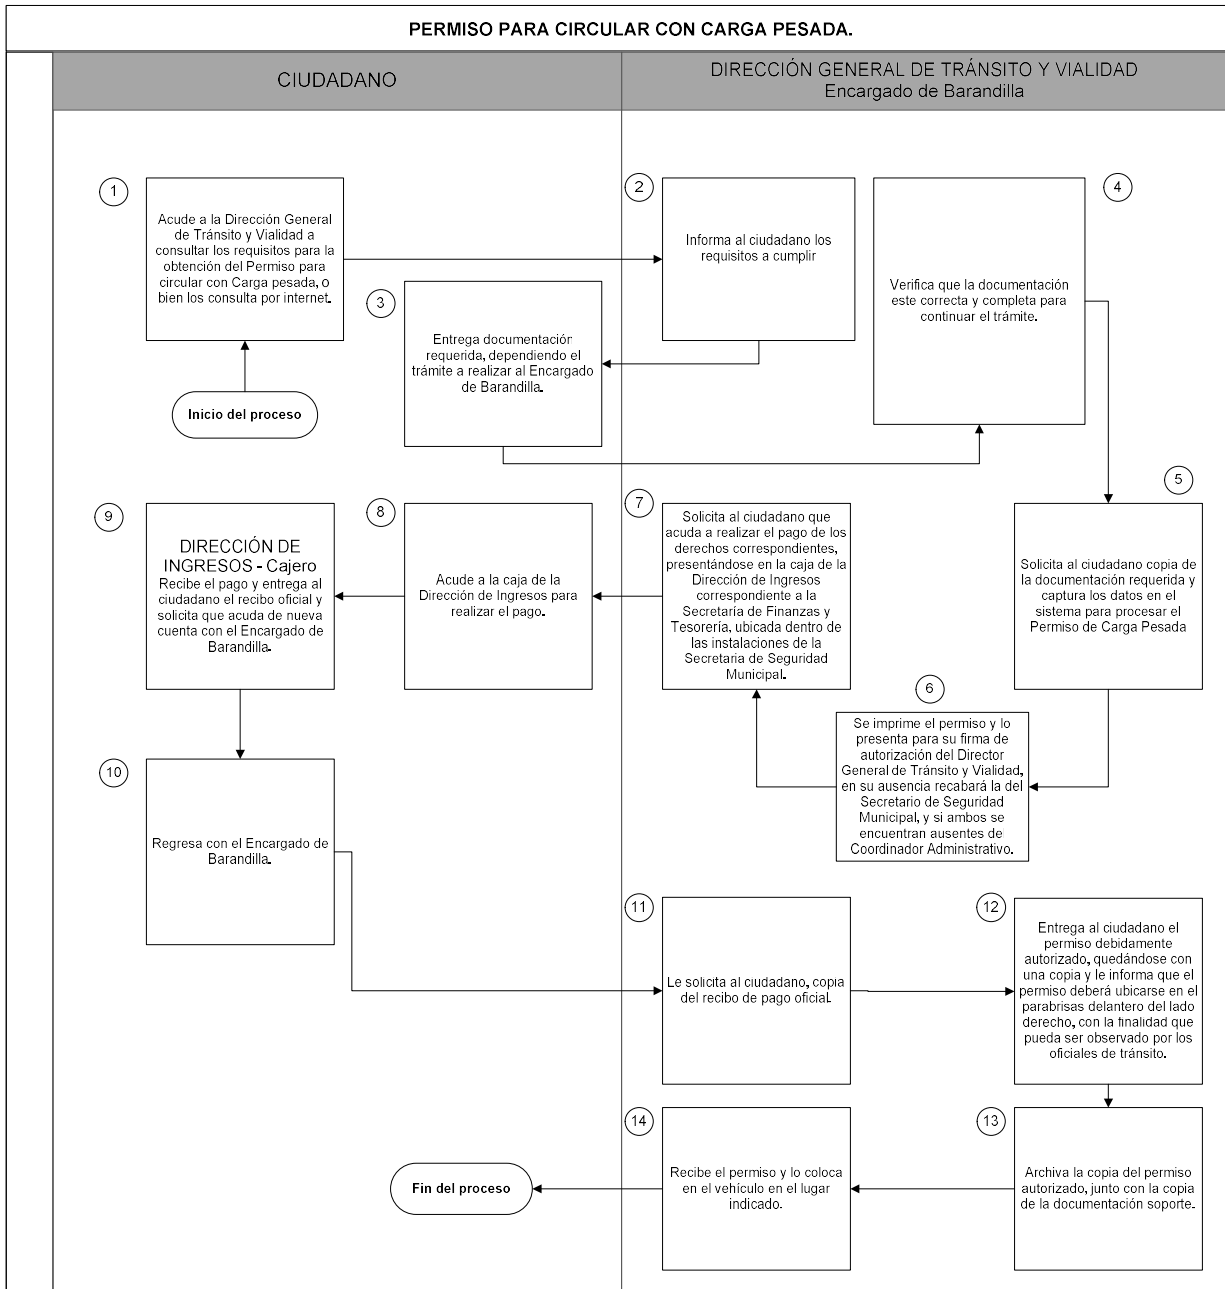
PERMISO PARA CIRCULAR CON CARGA PESADA.

CIUDADANO

DIRECCIÓN GENERAL DE TRÁNSITO Y VIALIDAD
Encargado de Barandilla

1

Acude a la Dirección General de Tránsito y Vialidad a consultar los requisitos para la obtención del Permiso para circular con Carga pesada, o bien los consulta por internet.

2

Informa al ciudadano los requisitos a cumplir

4

Verifica que la documentación este correcta y completa para continuar el trámite.

3

Entrega documentación requerida, dependiendo el trámite a realizar al Encargado de Barandilla.

Inicio del proceso

9

DIRECCIÓN DE INGRESOS - Cajero
Recibe el pago y entrega al ciudadano el recibo oficial y solicita que acuda de nueva cuenta con el Encargado de Barandilla.

8

Acude a la caja de la Dirección de Ingresos para realizar el pago.

7

Solicita al ciudadano que acuda a realizar el pago de los derechos correspondientes, presentándose en la caja de la Dirección de Ingresos correspondiente a la Secretaría de Finanzas y Tesorería, ubicada dentro de las instalaciones de la Secretaria de Seguridad Municipal.

5

Solicita al ciudadano copia de la documentación requerida y captura los datos en el sistema para procesar el Permiso de Carga Pesada

6

Se imprime el permiso y lo presenta para su firma de autorización del Director General de Tránsito y Vialidad, en su ausencia recabará la del Secretario de Seguridad Municipal, y si ambos se encuentran ausentes de Coordinador Administrativo.

10

Regresa con el Encargado de Barandilla.

11

Le solicita al ciudadano, copia del recibo de pago oficial.

12

Entrega al ciudadano el permiso debidamente autorizado, quedándose con una copia y le informa que el permiso deberá ubicarse en el parabrisas delantero del lado derecho, con la finalidad que pueda ser observado por los oficiales de tránsito.

14

Recibe el permiso y lo coloca en el vehículo en el lugar indicado.

13

Archiva la copia del permiso autorizado, junto con la copia de la documentación soporte.

Fin del proceso